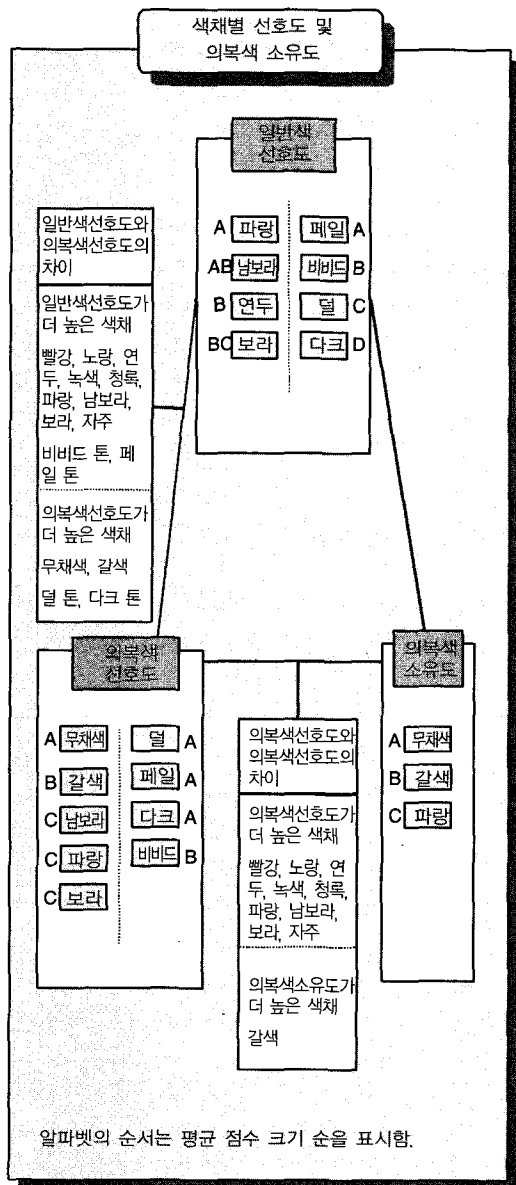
색채별 선호도 및 의복색 소유도

일반색 선호도

A 파랑
AB 남보라
B 연두
BC 보라

페일 A
비비드 B
덜 C
다크 D

일반색선호도와 의복색선호도의 차이

일반색선호도가 더 높은 색채

빨강, 노랑, 연두, 녹색, 청록, 파랑, 남보라, 보라, 자주

비비드 톤, 페일 톤

의복색선호도가 더 높은 색채

무채색, 갈색

덜 톤, 다크 톤

의복색 선호도

A 무채색
B 갈색
C 남보라
C 파랑
C 보라

덜 A
페일 A
다크 A
비비드 B

의복색선호도와 의복색선호도의 차이

의복색선호도가 더 높은 색채

빨강, 노랑, 연두, 녹색, 청록, 파랑, 남보라, 보라, 자주

의복색소유도가 더 높은 색채

갈색

의복색 소유도

A 무채색
B 갈색
C 파랑

알파벳의 순서는 평균 점수 크기 순을 표시함.